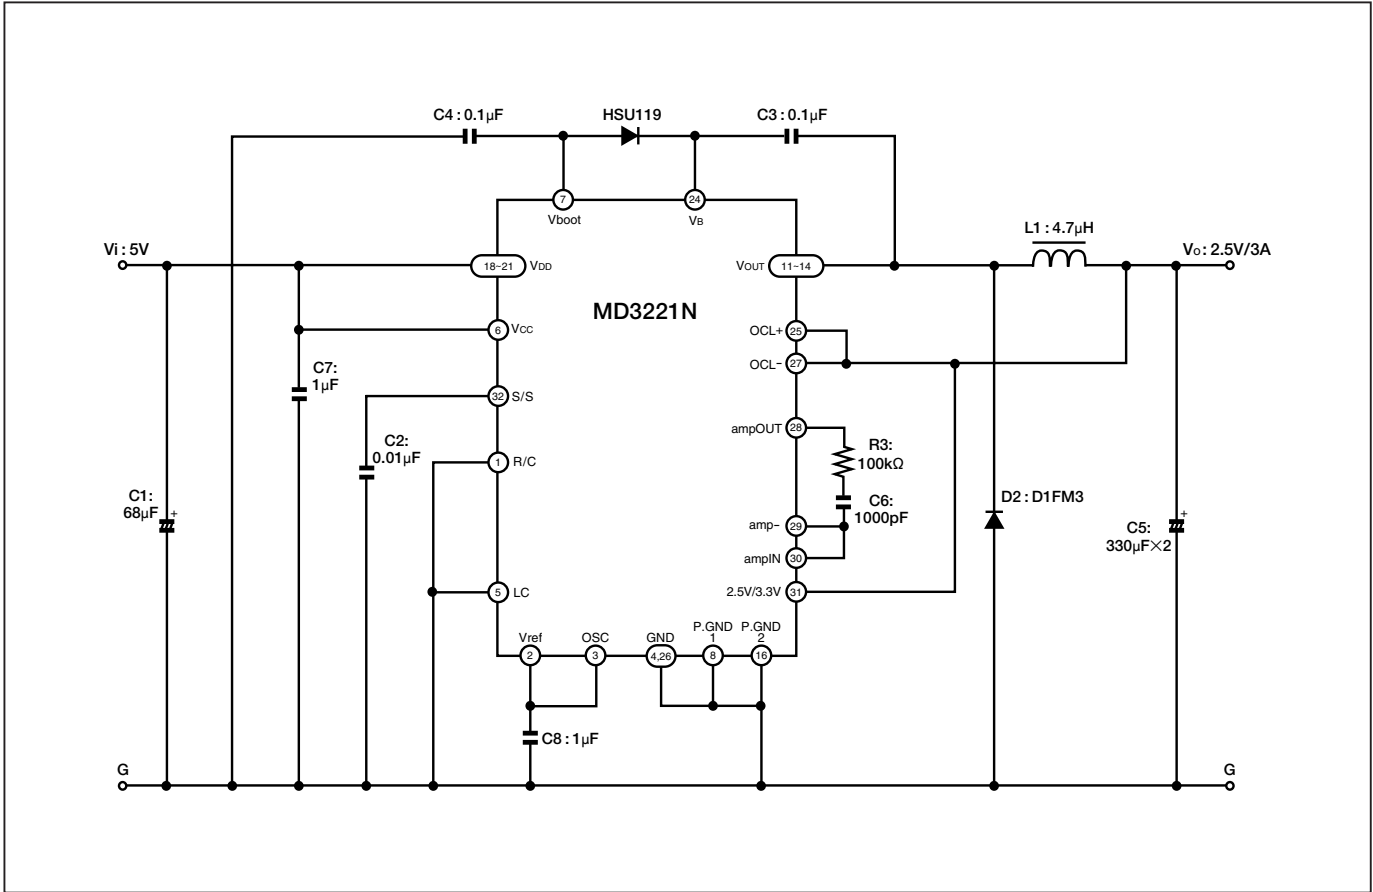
C4 : 0.1μF
HSU119
C3 : 0.1μF
7
Vboot
24
$V_B$
Vi : 5V
18~21
$V_{DD}$
$V_{OUT}$
11~14
L1 : 4.7μH
$V_O$: 2.5V/3A
MD3221N
6
$V_{CC}$
OCL+
25
OCL−
27
C7:
1μF
32
S/S
C2:
0.01μF
1
R/C
ampOUT
28
R3:
100kΩ
C6:
1000pF
C1:
68μF
+
amp−
29
ampIN
30
D2 : D1FM3
C5:
330μF×2
+
5
LC
2.5V/3.3V
31
Vref
2
OSC
3
GND
4,26
P.GND
1
8
P.GND
2
16
C8 : 1μF
G
G